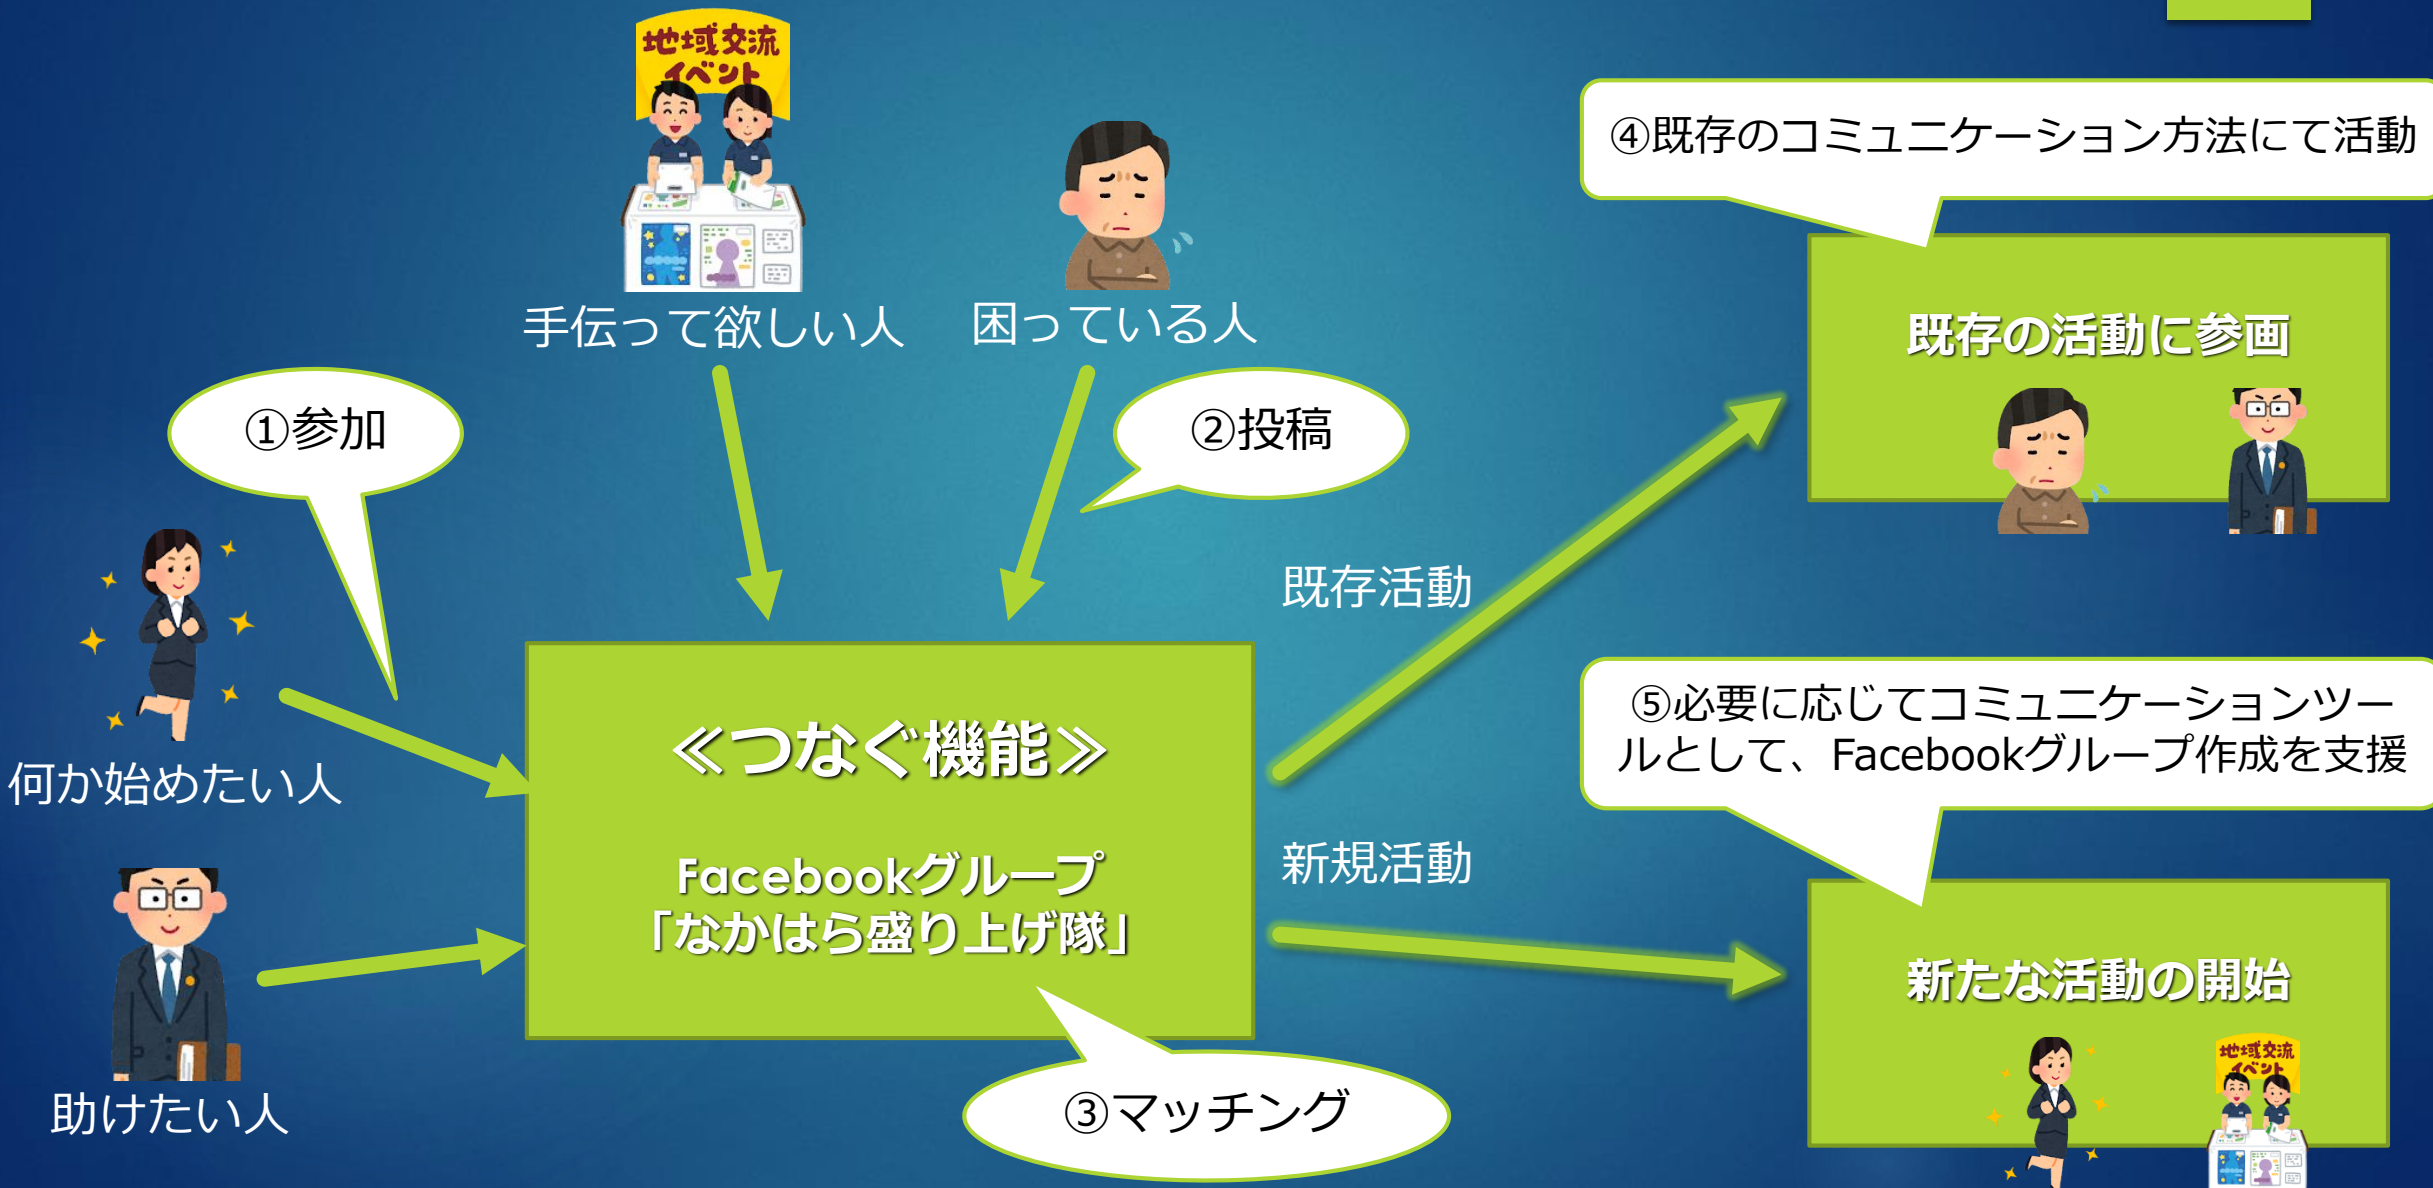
地域交流イベント

手伝って欲しい人

困っている人

④既存のコミュニケーション方法にて活動

既存の活動に参画

①参加

②投稿

既存活動

何か始めたい人

≪つなぐ機能≫

Facebookグループ「なかはら盛り上げ隊」

⑤必要に応じてコミュニケーションツールとして、Facebookグループ作成を支援

新規活動

新たな活動の開始

地域交流イベント

助けたい人

③マッチング